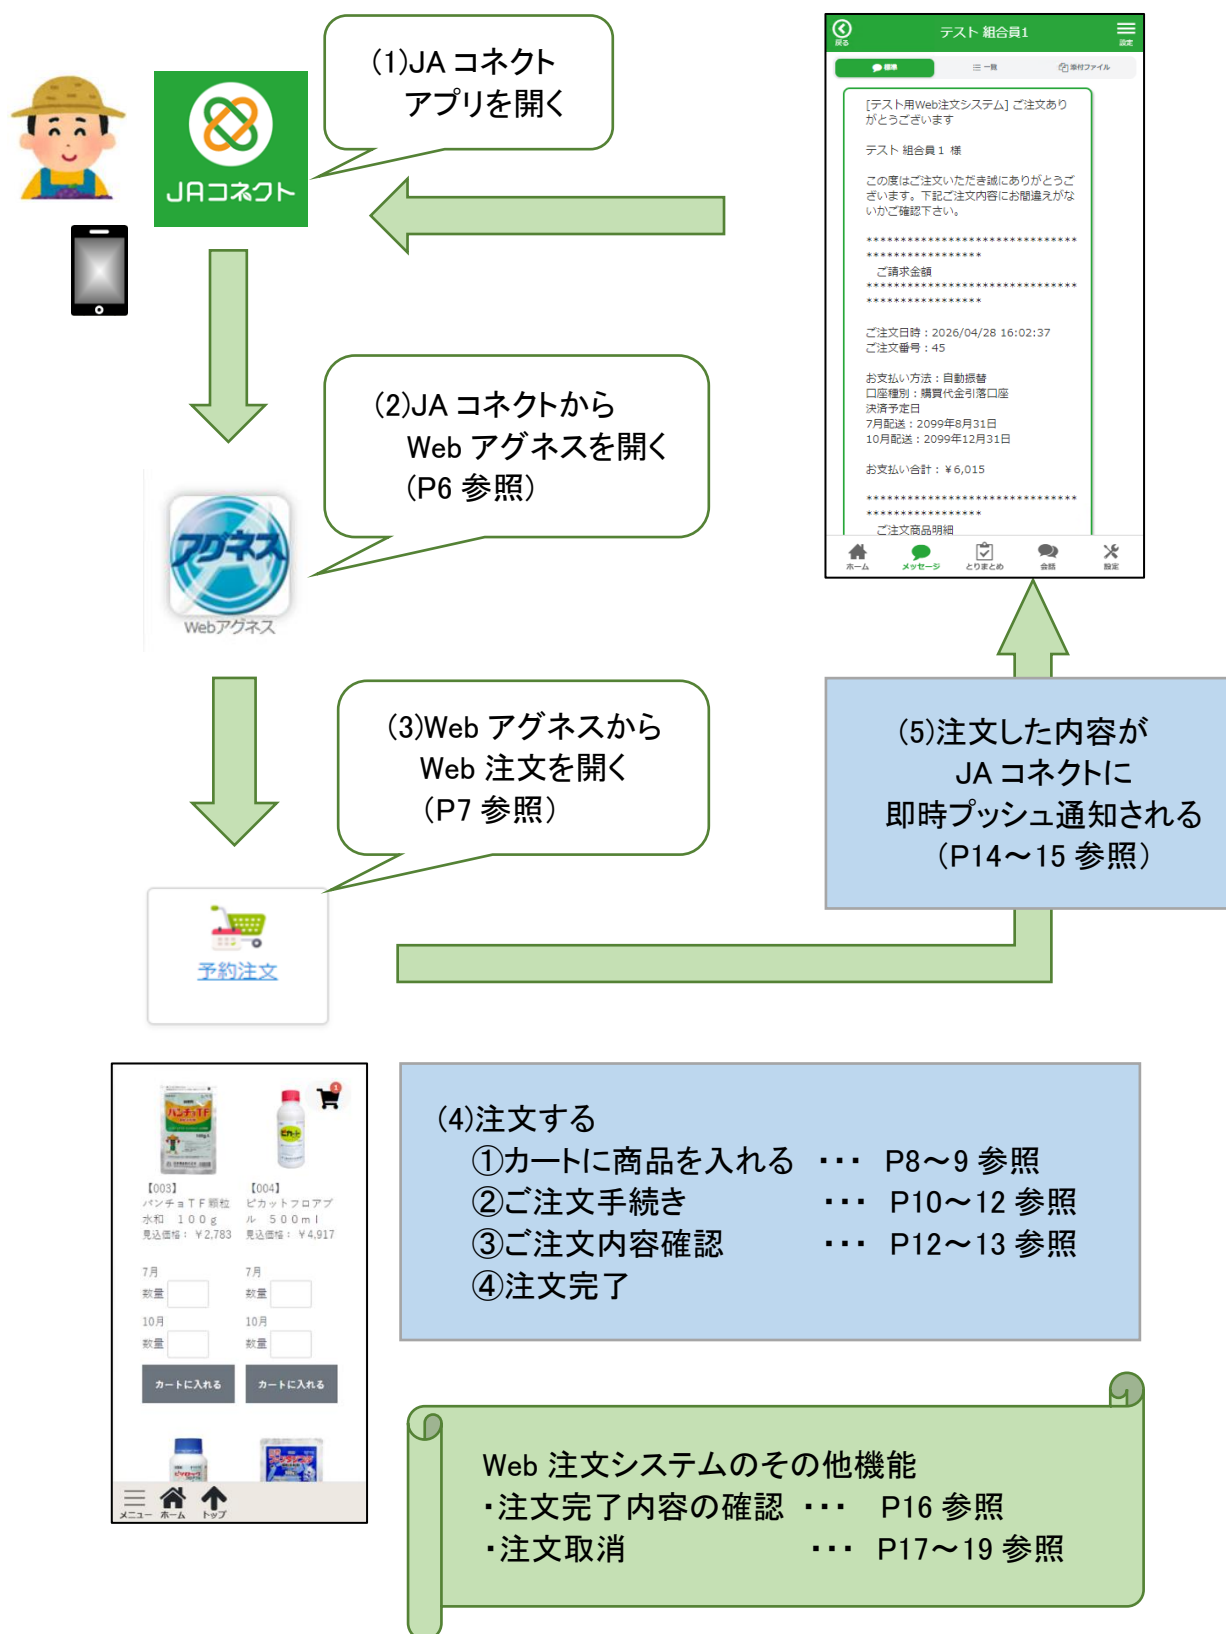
(1)JA コネクト
アプリを開く

JAコネクト

(2)JA コネクトから
Web アグネスを開く
(P6 参照)

アグネス
Webアグネス

(3)Web アグネスから
Web 注文を開く
(P7 参照)

予約注文

戻る　テスト 組合員1　設定
標準　一覧　添付ファイル

[テスト用Web注文システム] ご注文ありがとうございます

テスト 組合員1 様

この度はご注文いただき誠にありがとうございます。下記ご注文内容にお間違えがないかご確認下さい。

************************************************
ご請求金額
************************************************

ご注文日時：2026/04/28 16:02:37
ご注文番号：45

お支払い方法：自動振替
口座種別：購買代金引落口座
決済予定日
7月配送：2099年8月31日
10月配送：2099年12月31日

お支払い合計：￥6,015

************************************************
ご注文商品明細

ホーム　メッセージ　とりまとめ　会話　設定

(5)注文した内容が
JA コネクトに
即時プッシュ通知される
(P14～15 参照)

【003】
パンチョＴＦ顆粒水和　１００ｇ
見込価格：￥2,783
7月
数量
10月
数量
カートに入れる

【004】
ピカットフロアブル　５００ｍｌ
見込価格：￥4,917
7月
数量
10月
数量
カートに入れる

メニュー　ホーム　トップ

(4)注文する
①カートに商品を入れる　･･･　P8～9 参照
②ご注文手続き　･･･　P10～12 参照
③ご注文内容確認　･･･　P12～13 参照
④注文完了

Web 注文システムのその他機能
・注文完了内容の確認　･･･　P16 参照
・注文取消　･･･　P17～19 参照